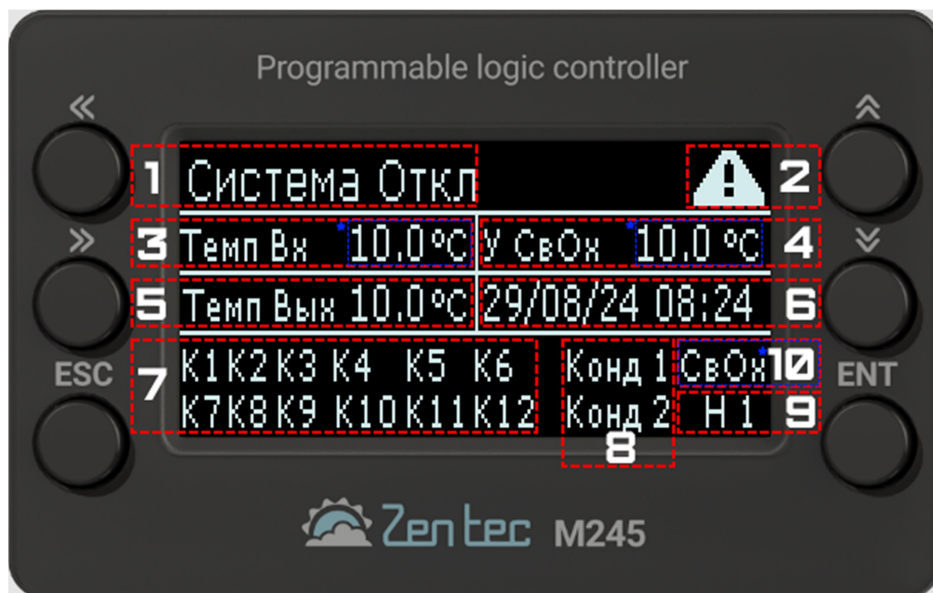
Programmable logic controller

«

1 Система Откл

2

»

3 Темп Вх 10,0°C

У СвОх 10,0 °C 4

5 Темп Вых 10,0°C

29/08/24 08:24 6

ESC

7 K1 K2 K3 K4 K5 K6
K7 K8 K9 K10 K11 K12

Конд 1
Конд 2
8

СвОх 10
ENT
Н 1 9

Zen tec M245